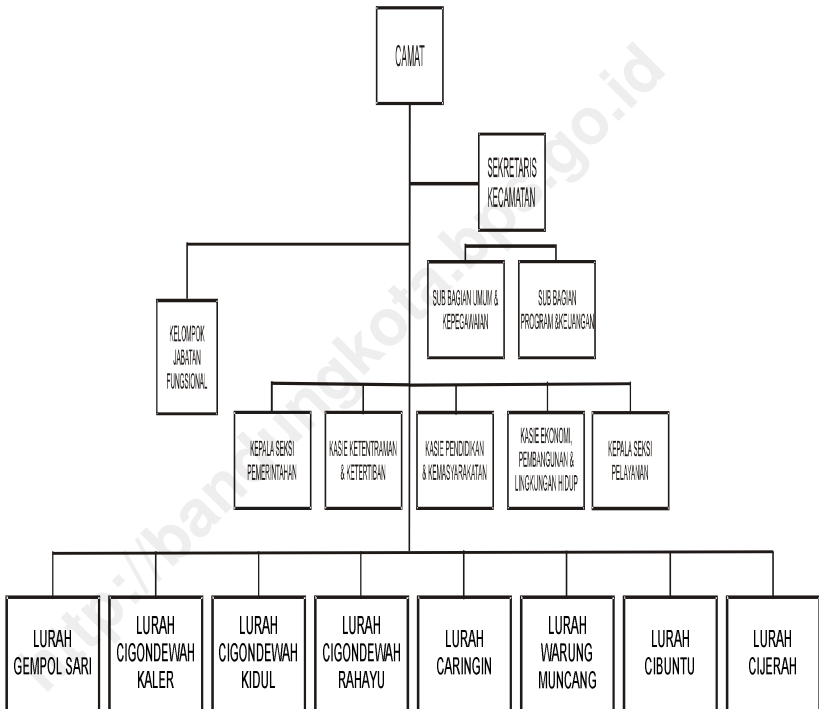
CAMAT

SEKRETARIS KECAMATAN

KELOMPOK JABATAN FUNGSIONAL

SUB BAGIAN UMUM & KEPEGAWAIAN

SUB BAGIAN PROGRAM &KEUANGAN

KEPALA SEKSI PEMERINTAHAN

KASIE KETENTRAMAN & KETERTIBAN

KASIE PENDIDIKAN & KEMASYARAKATAN

KASIE EKONOMI, PEMBANGUNAN & LINGKUNGAN HIDUP

KEPALA SEKSI PELAYANAN

LURAH GEMPOL SARI

LURAH CIGONDEWAH KALER

LURAH CIGONDEWAH KIDUL

LURAH CIGONDEWAH RAHAYU

LURAH CARINGIN

LURAH WARUNG MUNCANG

LURAH CIBUNTU

LURAH CIJERAH

http://bandungkota.bps.go.id